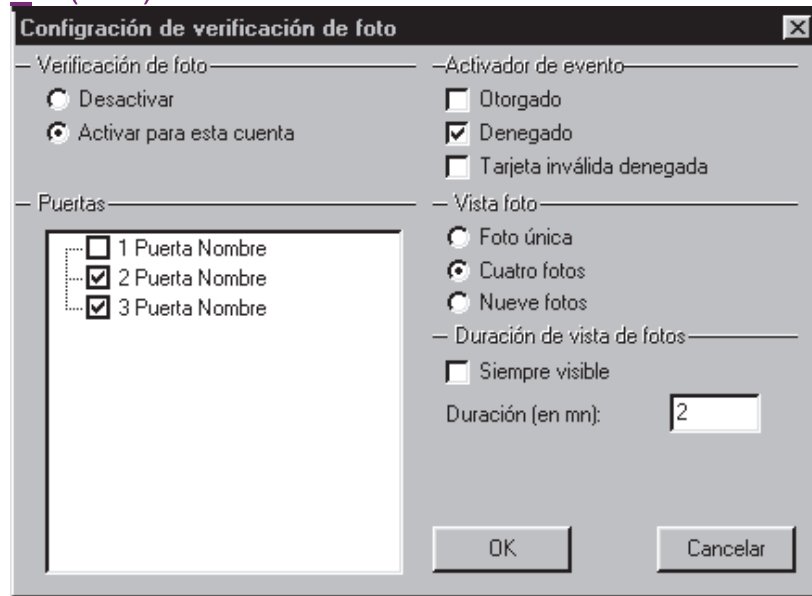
Configración de verificación de foto

Verificación de foto

Desactivar

Activar para esta cuenta

Activador de evento

Otorgado

Denegado

Tarjeta inválida denegada

Puertas

1 Puerta Nombre

2 Puerta Nombre

3 Puerta Nombre

Vista foto

Foto única

Cuatro fotos

Nueve fotos

Duración de vista de fotos

Siempre visible

Duración (en mn): 2

OK

Cancelar